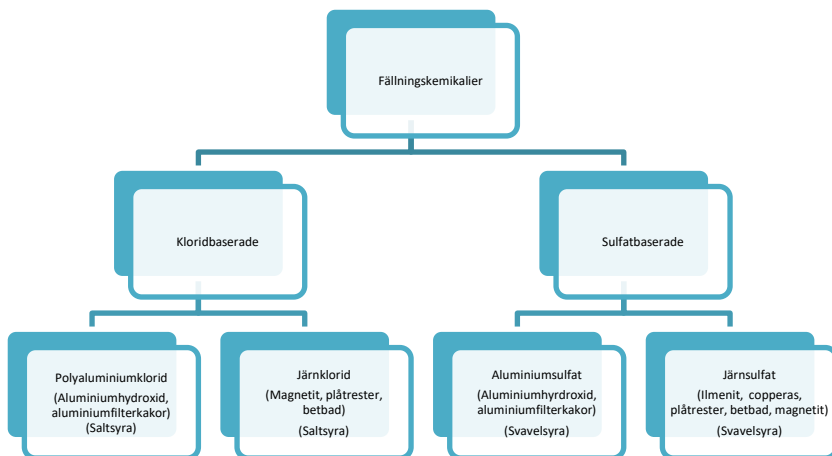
Fällningskemikalier

Kloridbaserade

Sulfatbaserade

Polyaluminiumklorid
(Aluminiumhydroxid, aluminiumfilterkakor)
(Saltsyra)

Järnklorid
(Magnetit, plåtrester, betbad)
(Saltsyra)

Aluminiumsulfat
(Aluminiumhydroxid, aluminiumfilterkakor)
(Svavelsyra)

Järnsulfat
(Ilmenit, copperas, plåtrester, betbad, magnetit)
(Svavelsyra)